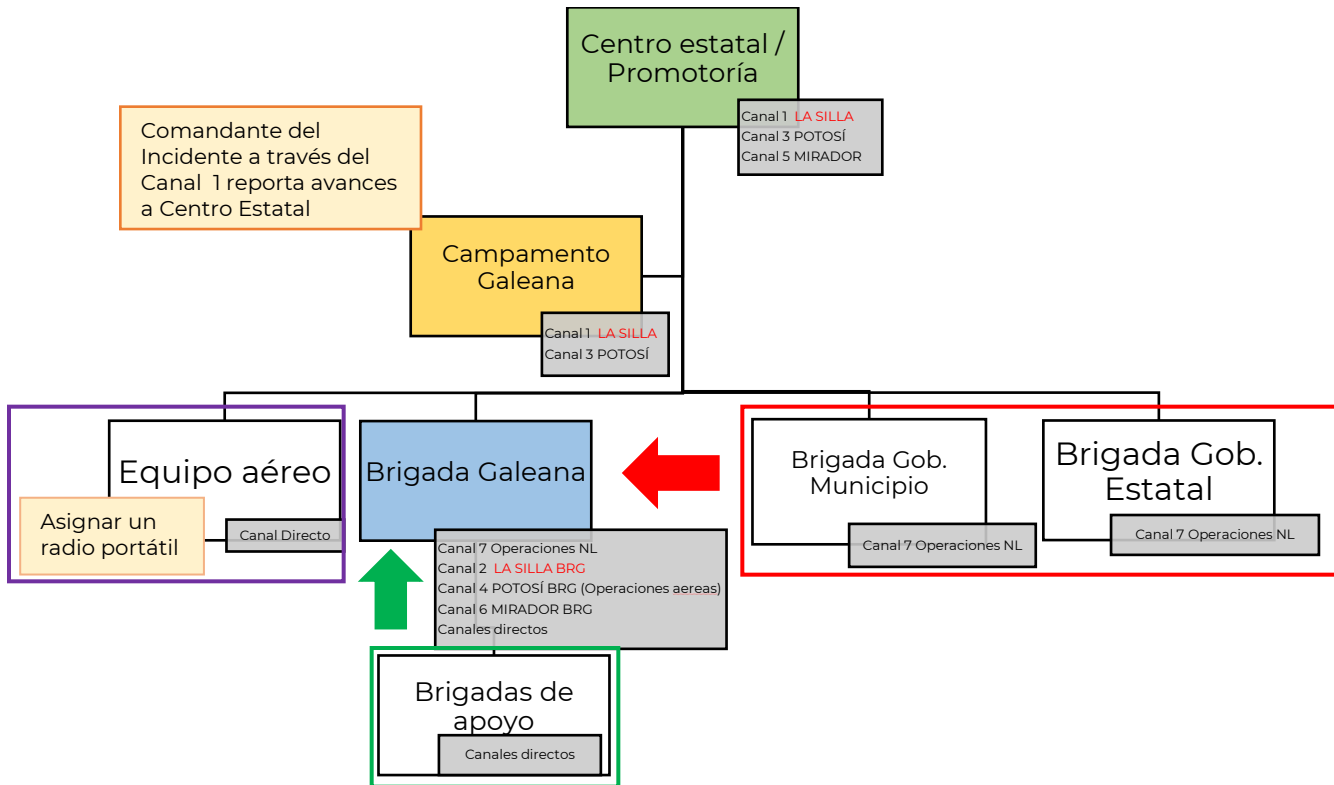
Centro estatal / Promotoría

Canal 1 LA SILLA
Canal 3 POTOSÍ
Canal 5 MIRADOR

Comandante del Incidente a través del Canal 1 reporta avances a Centro Estatal

Campamento Galeana

Canal 1 LA SILLA
Canal 3 POTOSÍ

Equipo aéreo

Asignar un radio portátil

Canal Directo

Brigada Galeana

Canal 7 Operaciones NL
Canal 2 LA SILLA BRG
Canal 4 POTOSÍ BRG (Operaciones aereas)
Canal 6 MIRADOR BRG
Canales directos

Brigada Gob. Municipio

Canal 7 Operaciones NL

Brigada Gob. Estatal

Canal 7 Operaciones NL

Brigadas de apoyo

Canales directos